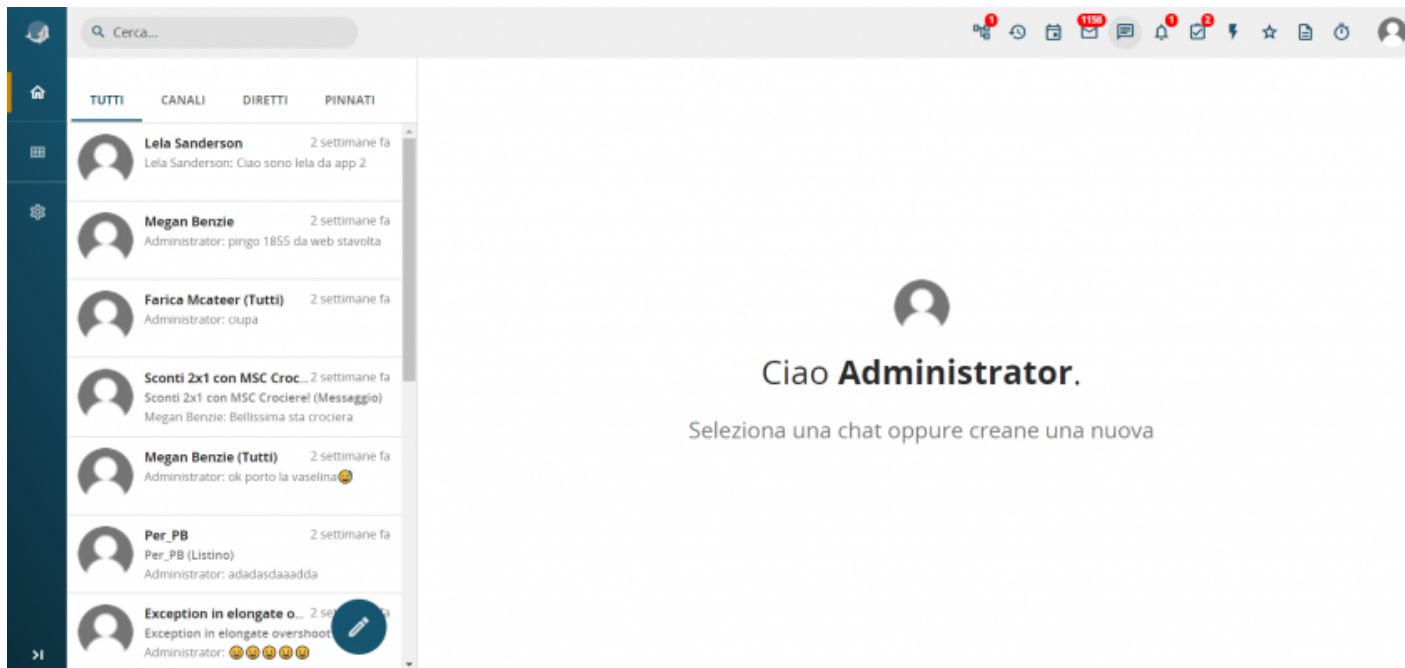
Cerca...

1 1158 1 2

TUTTI CANALI DIRETTI PINNATI

Lela Sanderson 2 settimane fa
Lela Sanderson: Ciao sono lela da app 2

Megan Benzie 2 settimane fa
Administrator: pingo 1855 da web stavolta

Farica Mcateer (Tutti) 2 settimane fa
Administrator: ciupa

Sconti 2x1 con MSC Croc... 2 settimane fa
Sconti 2x1 con MSC Crociere! (Messaggio)
Megan Benzie: Bellissima sta crociera

Megan Benzie (Tutti) 2 settimane fa
Administrator: ok porto la vaselina😅

Per_PB 2 settimane fa
Per_PB (Listino)
Administrator: adadasdaaadda

Exception in elongate o... 2 se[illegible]
Exception in elongate overshoot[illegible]
Administrator: 😩😩😩😩😩

Ciao **Administrator**.

Seleziona una chat oppure creane una nuova